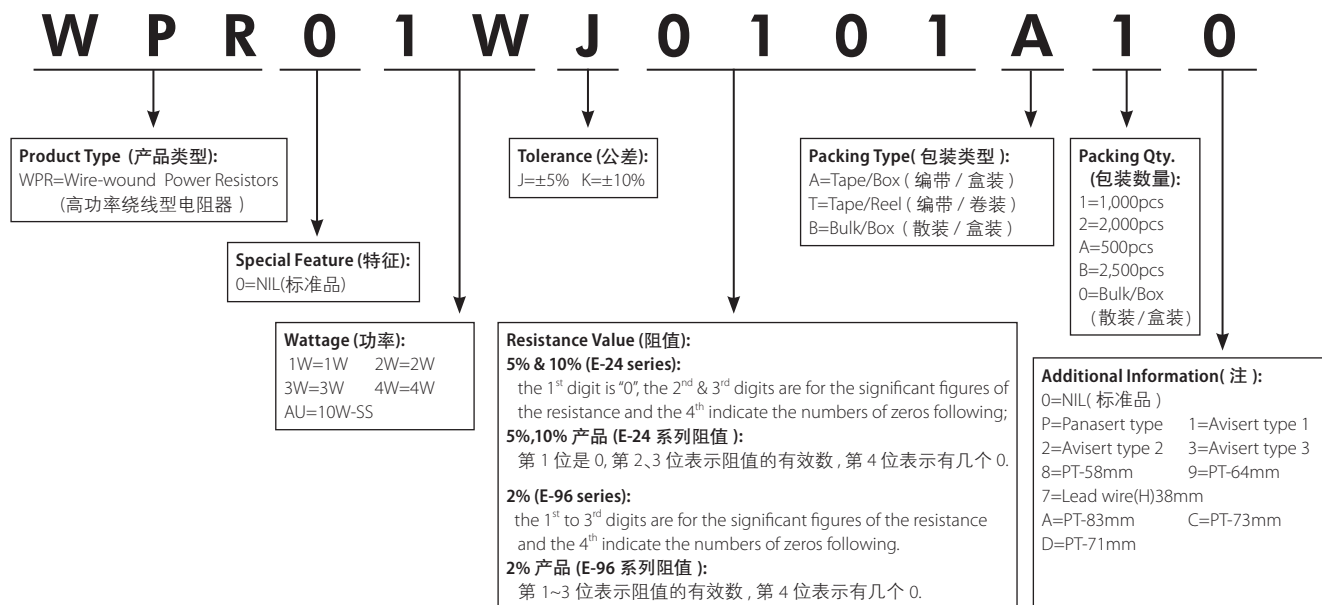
W P R 0 1 W J 0 1 0 1 A 1 0

**Product Type (产品类型):**
WPR=Wire-wound Power Resistors
(高功率绕线型电阻器)

**Special Feature (特征):**
0=NIL(标准品)

**Wattage (功率):**
1W=1W 2W=2W
3W=3W 4W=4W
AU=10W-SS

**Tolerance (公差):**
J=±5% K=±10%

**Resistance Value (阻值):**
**5% & 10% (E-24 series):**
the $1^{st}$ digit is "0", the $2^{nd}$ & $3^{rd}$ digits are for the significant figures of the resistance and the $4^{th}$ indicate the numbers of zeros following;
**5%,10% 产品 (E-24 系列阻值):**
第 1 位是 0, 第 2、3 位表示阻值的有效数, 第 4 位表示有几个 0.

**2% (E-96 series):**
the $1^{st}$ to $3^{rd}$ digits are for the significant figures of the resistance and the $4^{th}$ indicate the numbers of zeros following.
**2% 产品 (E-96 系列阻值):**
第 1~3 位表示阻值的有效数, 第 4 位表示有几个 0.

**Packing Type( 包装类型 ):**
A=Tape/Box ( 编带 / 盒装 )
T=Tape/Reel ( 编带 / 卷装 )
B=Bulk/Box ( 散装 / 盒装 )

**Packing Qty. (包装数量):**
1=1,000pcs
2=2,000pcs
A=500pcs
B=2,500pcs
0=Bulk/Box
(散装/盒装)

**Additional Information( 注 ):**
0=NIL( 标准品 )
P=Panasert type 1=Avisert type 1
2=Avisert type 2 3=Avisert type 3
8=PT-58mm 9=PT-64mm
7=Lead wire(H)38mm
A=PT-83mm C=PT-73mm
D=PT-71mm